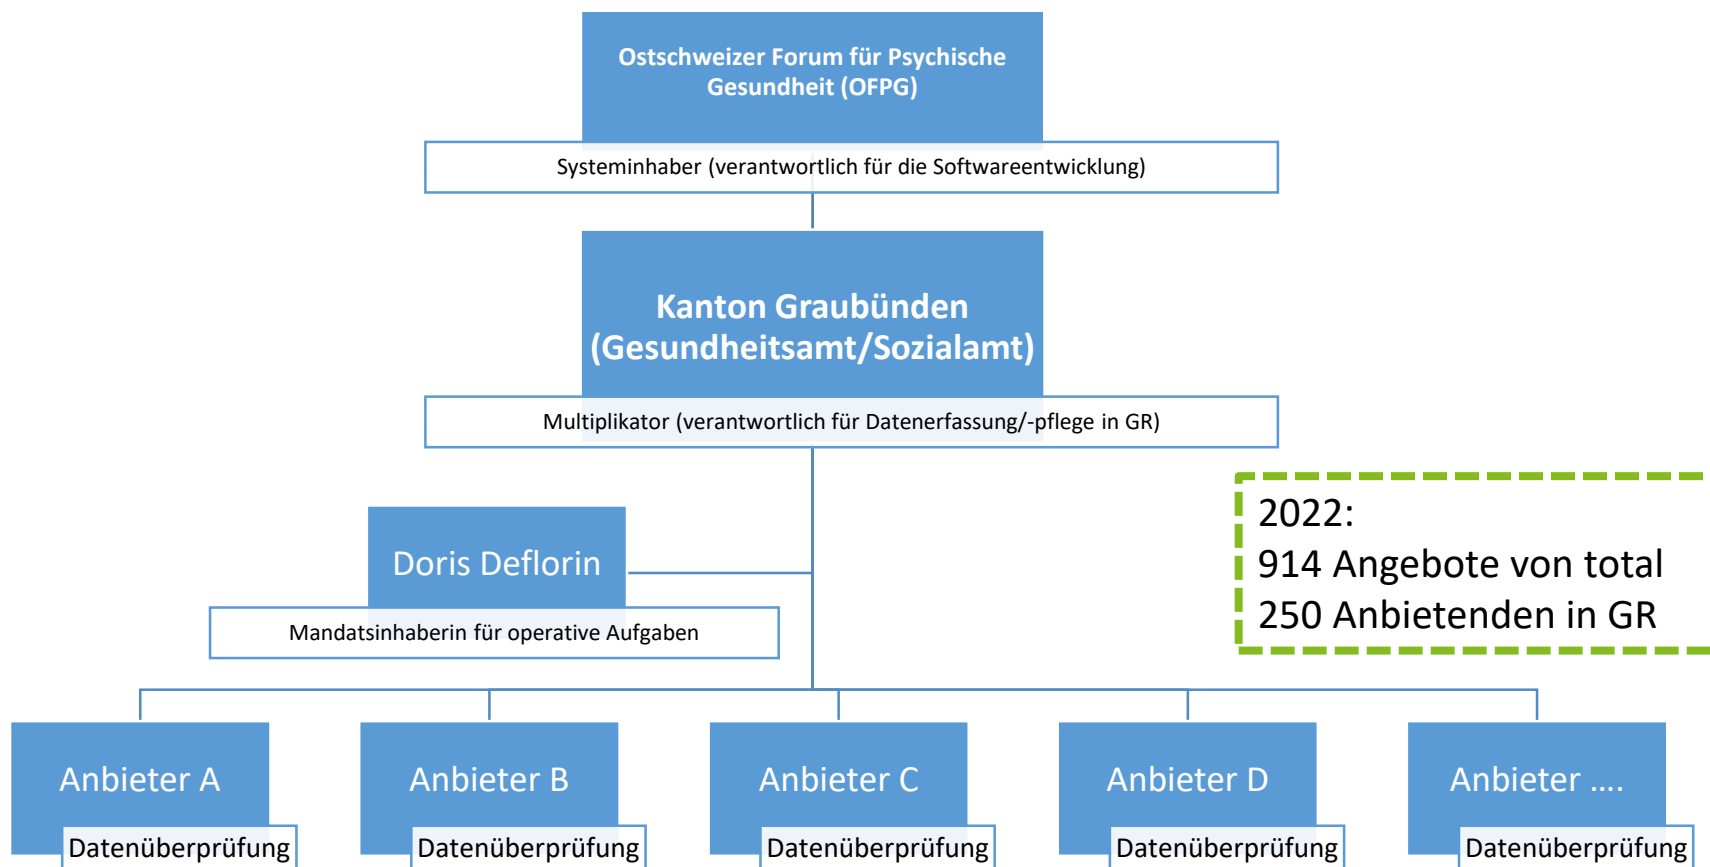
Ostschweizer Forum für Psychische Gesundheit (OFPG)

Systeminhaber (verantwortlich für die Softwareentwicklung)

Kanton Graubünden (Gesundheitsamt/Sozialamt)

Multiplikator (verantwortlich für Datenerfassung/-pflege in GR)

Doris Deflorin

Mandatsinhaberin für operative Aufgaben

2022:
914 Angebote von total
250 Anbietenden in GR

Anbieter A

Datenüberprüfung

Anbieter B

Datenüberprüfung

Anbieter C

Datenüberprüfung

Anbieter D

Datenüberprüfung

Anbieter ....

Datenüberprüfung